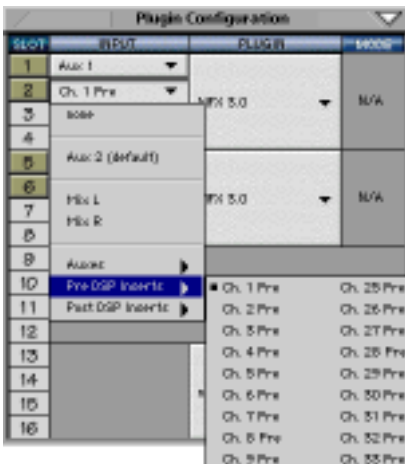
Plugin Configuration

| SLOT | INPUT | PLUGIN | MODE |
|---|---|---|---|
| 1 | Aux 1 | | |
| 2 | Ch. 1 Pre | MFX 3.0 | N/A |
| 3 | | | |
| 4 | | | |
| 5 | | | |
| 6 | | MFX 3.0 | N/A |
| 7 | | | |
| 8 | | | |
| 9 | | | |
| 10 | | | |
| 11 | | | |
| 12 | | | |
| 13 | | | |
| 14 | | | |
| 15 | | | |
| 16 | | | |

none

Aux 2 (default)

Mix L
Mix R

Auxes
Pre DSP Inserts
Post DSP Inserts

Ch. 1 Pre
Ch. 2 Pre
Ch. 3 Pre
Ch. 4 Pre
Ch. 5 Pre
Ch. 6 Pre
Ch. 7 Pre
Ch. 8 Pre
Ch. 9 Pre

Ch. 25 Pre
Ch. 26 Pre
Ch. 27 Pre
Ch. 28 Pre
Ch. 29 Pre
Ch. 30 Pre
Ch. 31 Pre
Ch. 32 Pre
Ch. 33 Pre